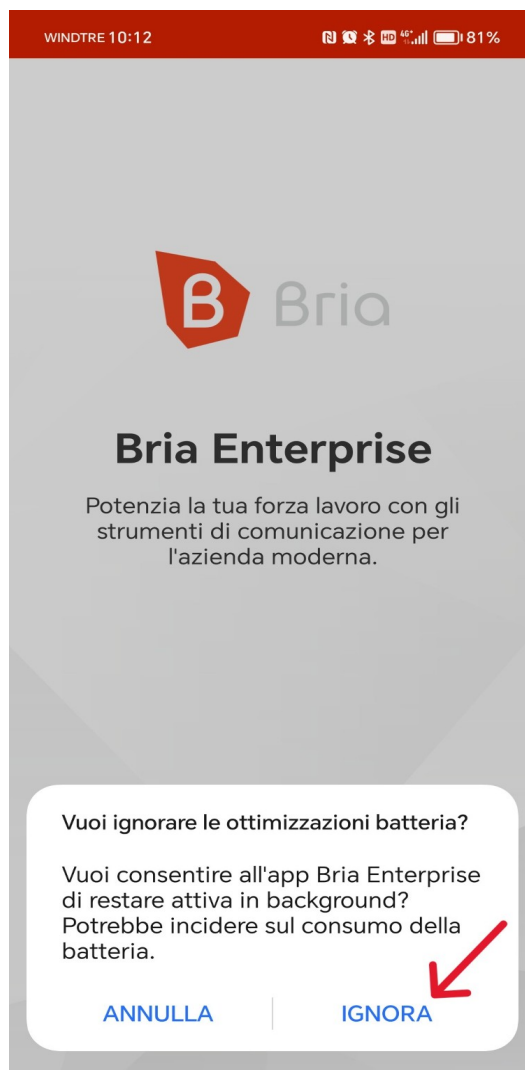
WINDTRE 10:12

81%

B Bria

Bria Enterprise

Potenzia la tua forza lavoro con gli strumenti di comunicazione per l'azienda moderna.

Vuoi ignorare le ottimizzazioni batteria?

Vuoi consentire all'app Bria Enterprise di restare attiva in background? Potrebbe incidere sul consumo della batteria.

ANNULLA

IGNORA